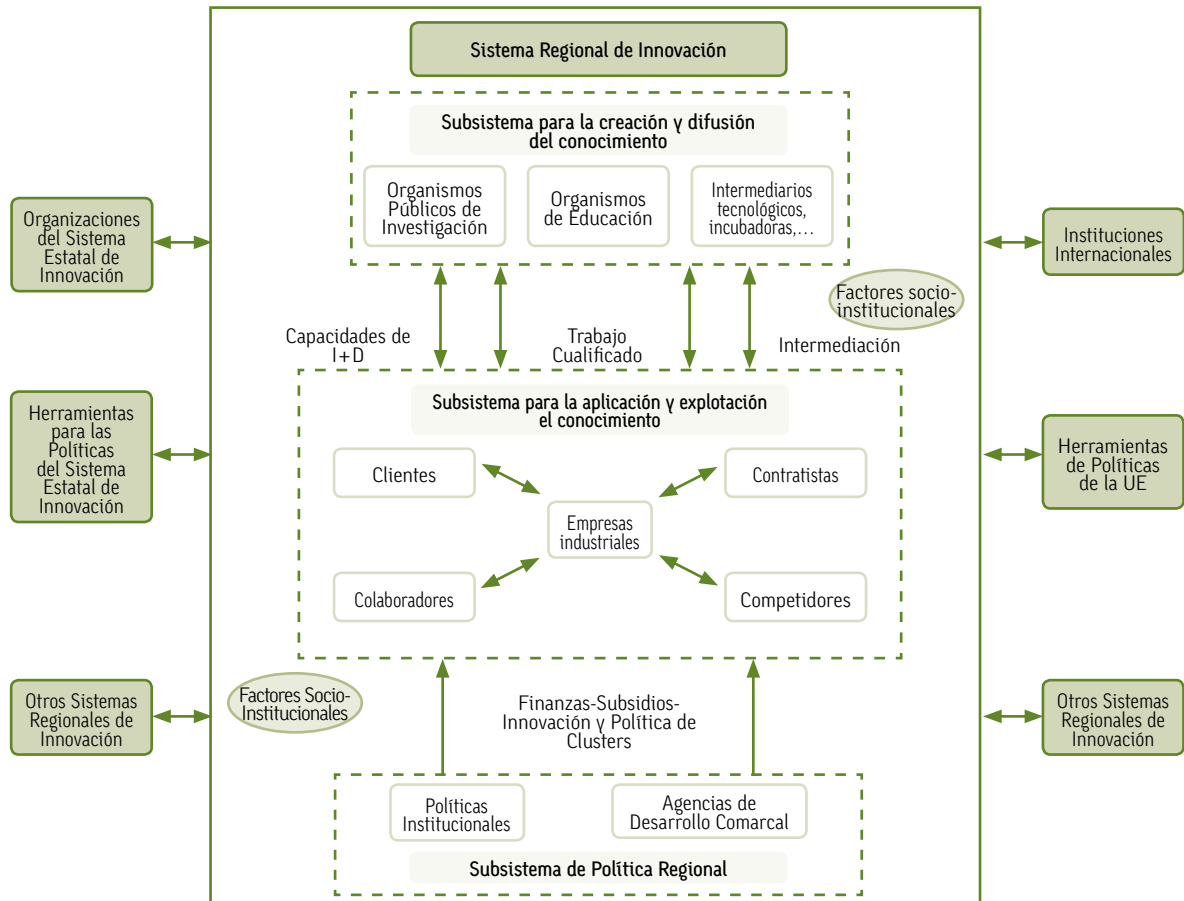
Sistema Regional de Innovación

Subsistema para la creación y difusión del conocimiento

Organismos Públicos de Investigación

Organismos de Educación

Intermediarios tecnológicos, incubadoras,…

Organizaciones del Sistema Estatal de Innovación

Instituciones Internacionales

Factores socio-institucionales

Capacidades de I+D

Trabajo Cualificado

Intermediación

Subsistema para la aplicación y explotación el conocimiento

Herramientas para las Políticas del Sistema Estatal de Innovación

Herramientas de Políticas de la UE

Clientes

Contratistas

Empresas industriales

Colaboradores

Competidores

Otros Sistemas Regionales de Innovación

Factores Socio-Institucionales

Finanzas-Subsidios-Innovación y Política de Clusters

Otros Sistemas Regionales de Innovación

Políticas Institucionales

Agencias de Desarrollo Comarcal

Subsistema de Política Regional